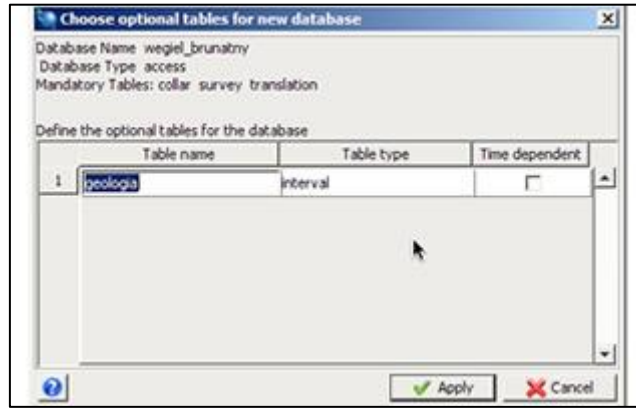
Choose optional tables for new database

Database Name wegiel_brunatny
Database Type access
Mandatory Tables: collar survey translation

Define the optional tables for the database

| | Table name | Table type | Time dependent |
|---|---|---|---|
| 1 | geologia | interval | |

Apply
Cancel